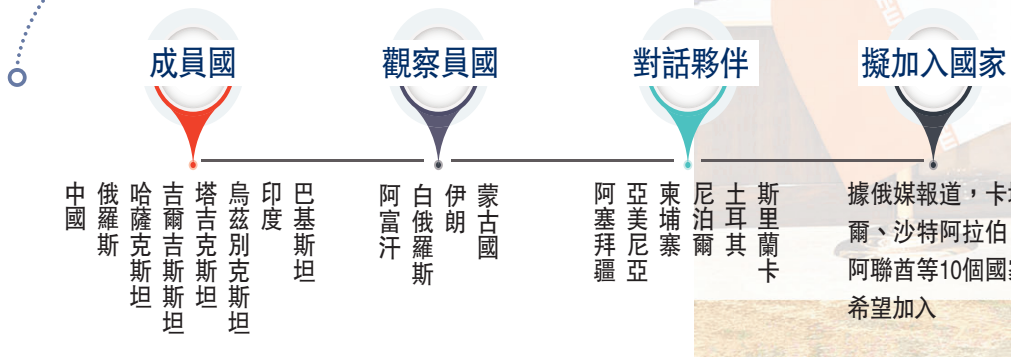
成員國

中國
俄羅斯
哈薩克斯坦
吉爾吉斯斯坦
塔吉克斯坦
烏茲別克斯坦
印度
巴基斯坦

觀察員國

阿富汗
白俄羅斯
伊朗
蒙古國

對話夥伴

阿塞拜疆
亞美尼亞
柬埔寨
尼泊爾
土耳其
斯里蘭卡

擬加入國家

據俄媒報道，卡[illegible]爾、沙特阿拉伯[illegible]阿聯酋等10個國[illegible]希望加入